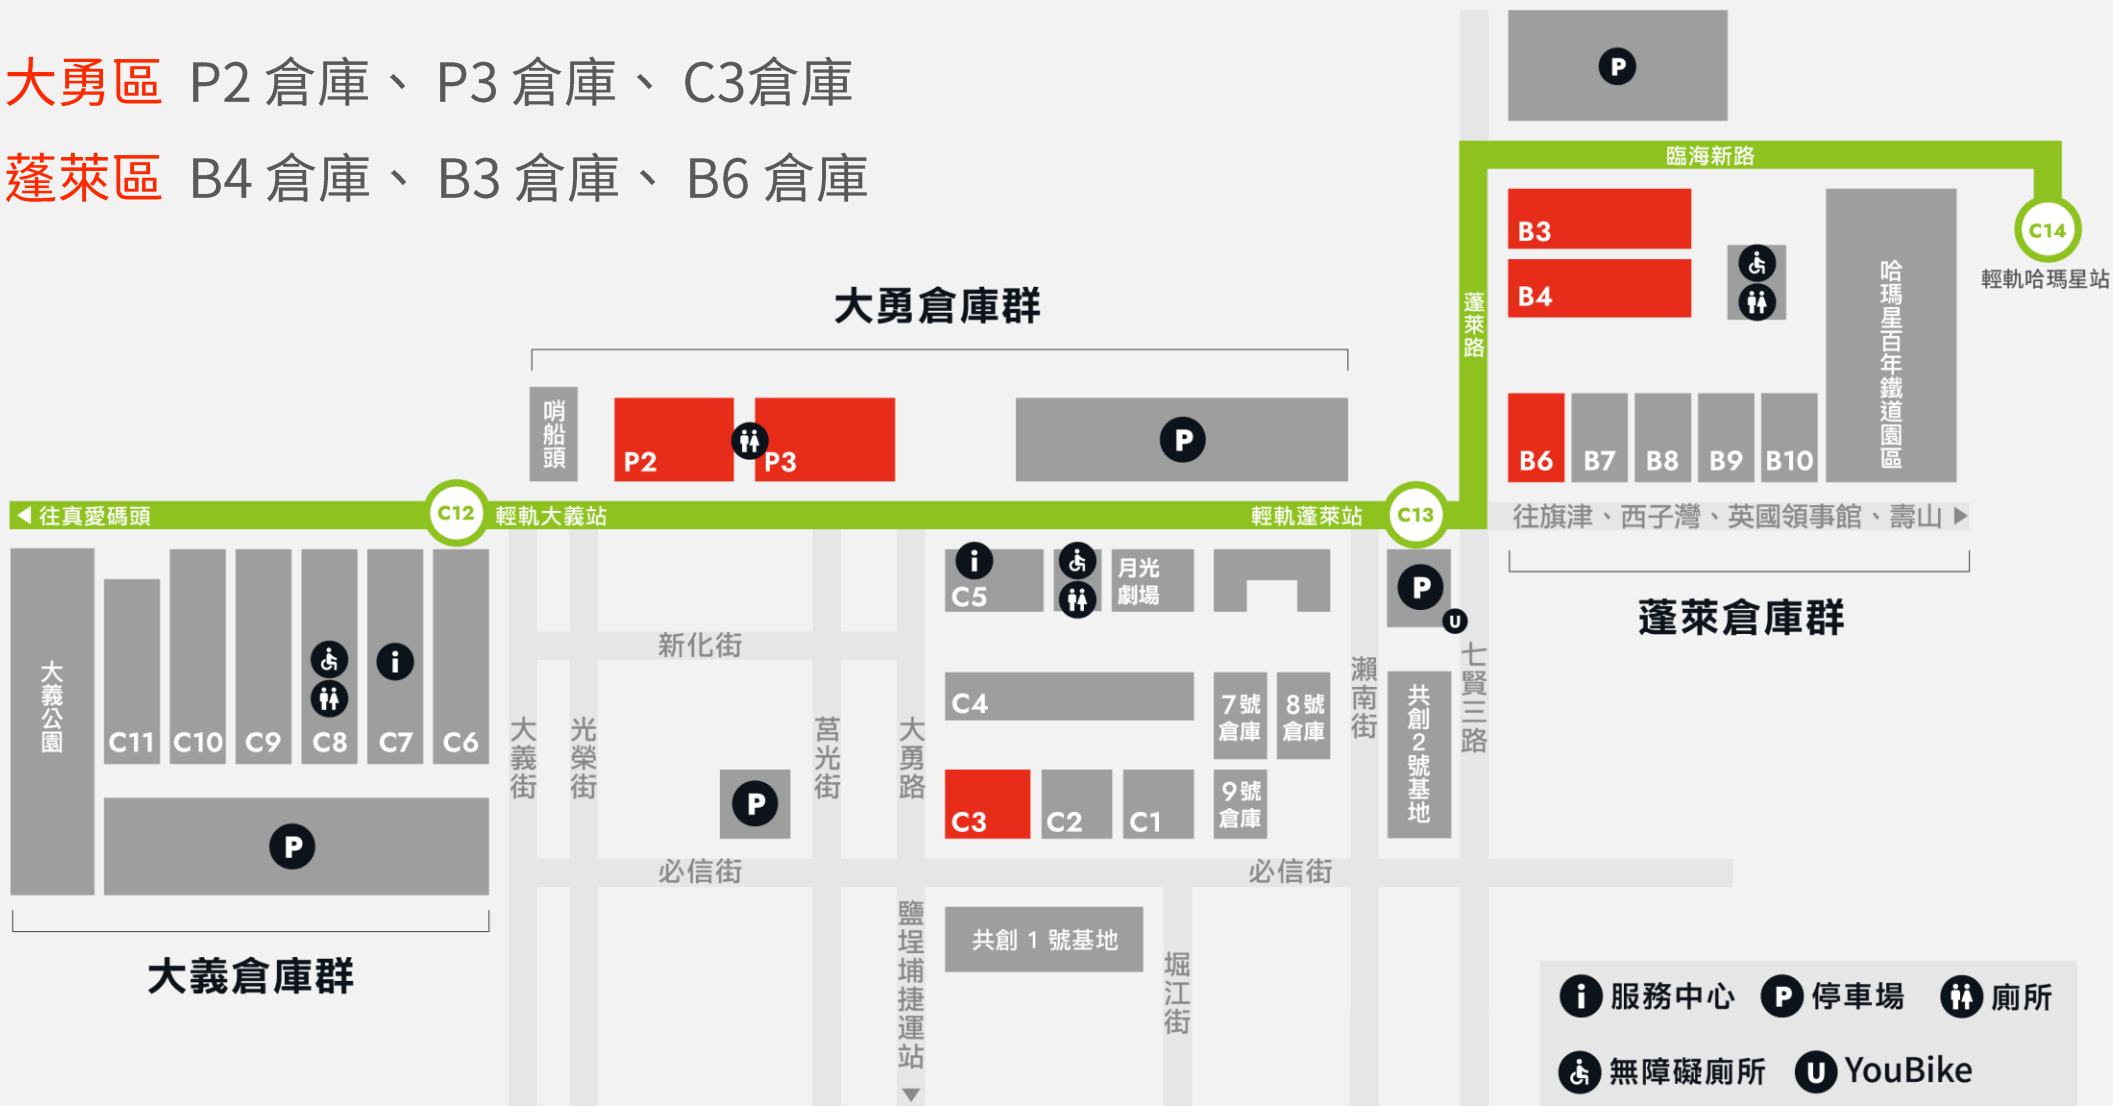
大勇區 P2 倉庫、 P3 倉庫、 C3倉庫

蓬萊區 B4 倉庫、 B3 倉庫、 B6 倉庫

P

臨海新路

B3

B4

C14

輕軌哈瑪星站

哈瑪星百年鐵道園區

蓬萊路

大勇倉庫群

哨船頭

P2

P3

P

B6 B7 B8 B9 B10

往真愛碼頭

C12

輕軌大義站

輕軌蓬萊站

C13

往旗津、西子灣、英國領事館、壽山

i

C5

月光劇場

P

U

蓬萊倉庫群

新化街

大義公園

i

C11 C10 C9 C8 C7 C6

大義街

光榮街

莒光街

大勇路

C4

7號倉庫

8號倉庫

瀨南街

共創2號基地

七賢三路

P

C3 C2 C1

9號倉庫

P

必信街

必信街

大義倉庫群

鹽埕埔捷運站

共創 1 號基地

堀江街

i 服務中心 P 停車場 廁所

無障礙廁所 U YouBike